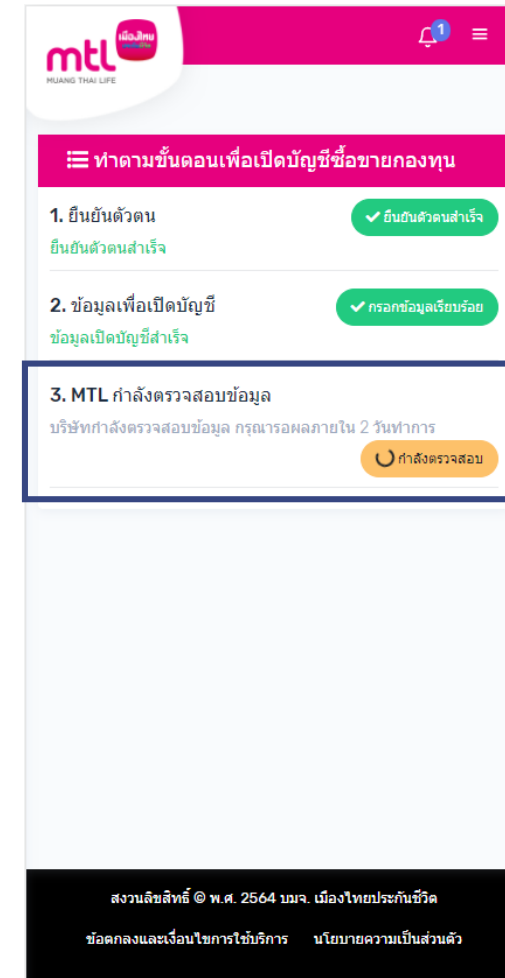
mtl เมืองไทย
MUANG THAI LIFE

1

ทำตามขั้นตอนเพื่อเปิดบัญชีซื้อขายกองทุน

1. ยืนยันตัวตน
ยืนยันตัวตนสำเร็จ
ยืนยันตัวตนสำเร็จ

2. ข้อมูลเพื่อเปิดบัญชี
ข้อมูลเปิดบัญชีสำเร็จ
กรอกข้อมูลเรียบร้อย

3. MTL กำลังตรวจสอบข้อมูล
บริษัทกำลังตรวจสอบข้อมูล กรุณารอผลภายใน 2 วันทำการ
กำลังตรวจสอบ

สงวนลิขสิทธิ์ © พ.ศ. 2564 บมจ. เมืองไทยประกันชีวิต
ข้อตกลงและเงื่อนไขการใช้บริการ นโยบายความเป็นส่วนตัว